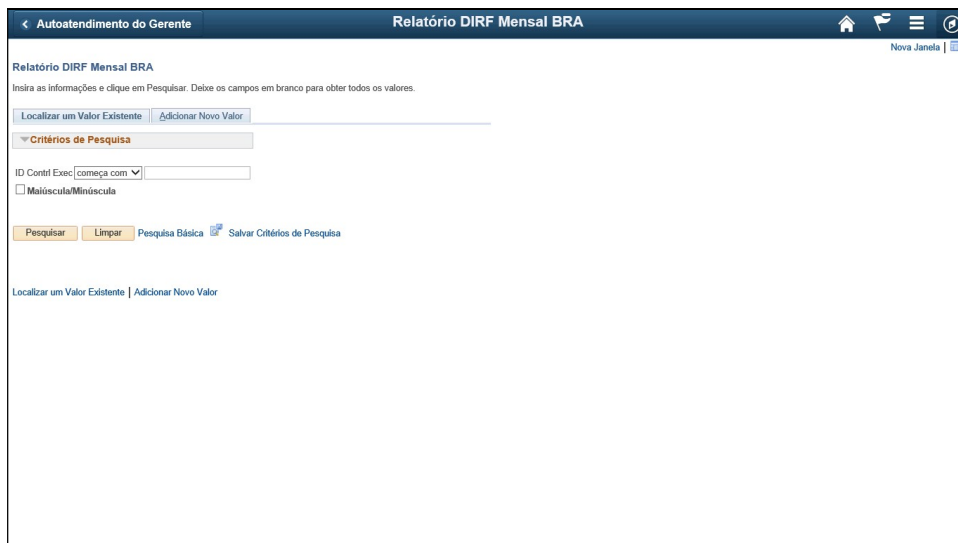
< Autoatendimento do Gerente

Relatório DIRF Mensal BRA

Nova Janela |

Relatório DIRF Mensal BRA

Insira as informações e clique em Pesquisar. Deixe os campos em branco para obter todos os valores.

Localizar um Valor Existente | Adicionar Novo Valor

Critérios de Pesquisa

ID Contrl Exec começa com

Maiúscula/Minúscula

Pesquisar Limpar Pesquisa Básica Salvar Critérios de Pesquisa

Localizar um Valor Existente | Adicionar Novo Valor